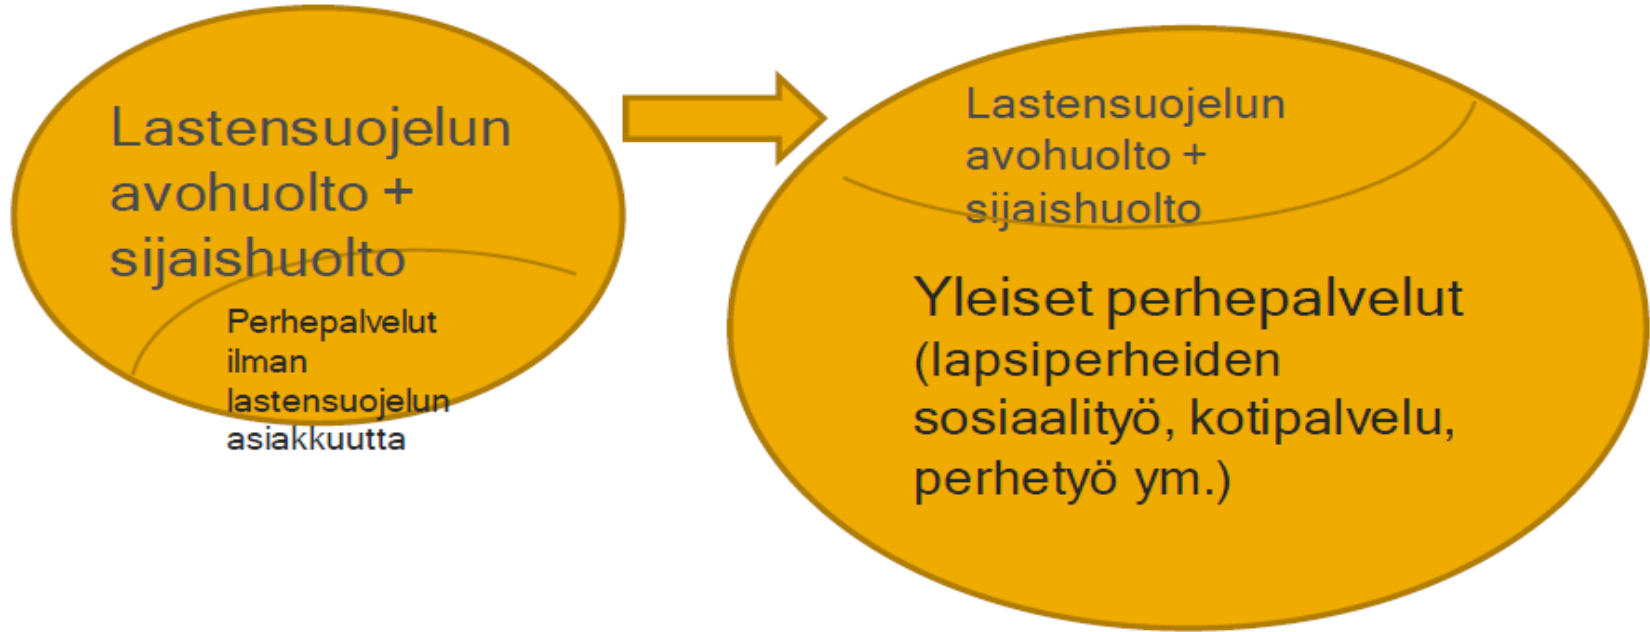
Lastensuojelun avohuolto + sijaishuolto

Perhepalvelut ilman lastensuojelun asiakkuutta

Lastensuojelun avohuolto + sijaishuolto

Yleiset perhepalvelut (lapsiperheiden sosiaalityö, kotipalvelu, perhetyö ym.)